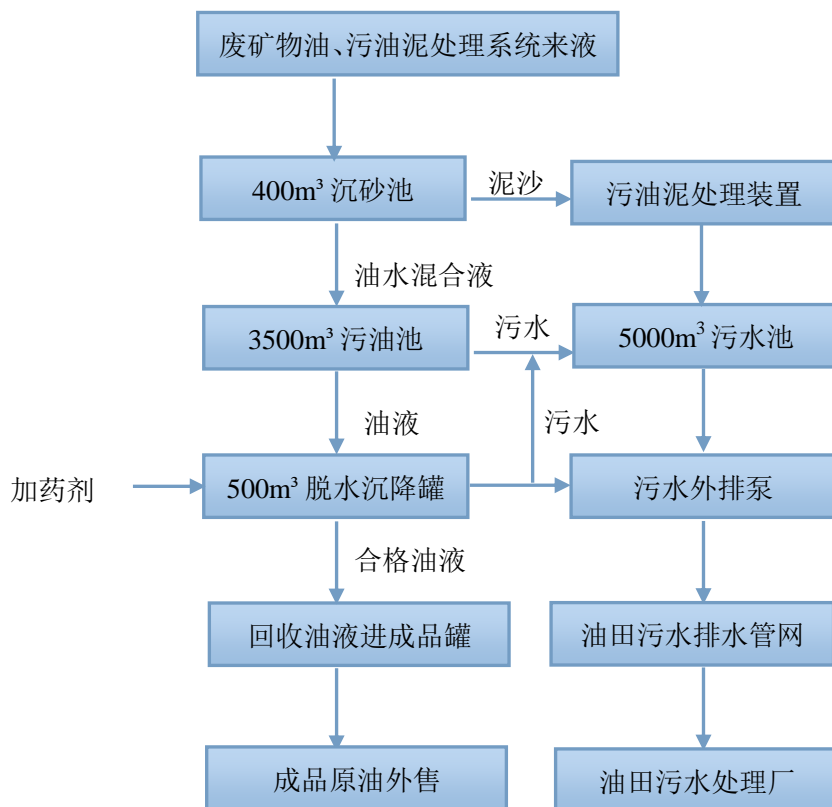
废矿物油、污油泥处理系统来液

400m³ 沉砂池

泥沙

污油泥处理装置

油水混合液

3500m³ 污油池

污水

5000m³ 污水池

油液

污水

加药剂

500m³ 脱水沉降罐

污水外排泵

合格油液

回收油液进成品罐

油田污水排水管网

成品原油外售

油田污水处理厂